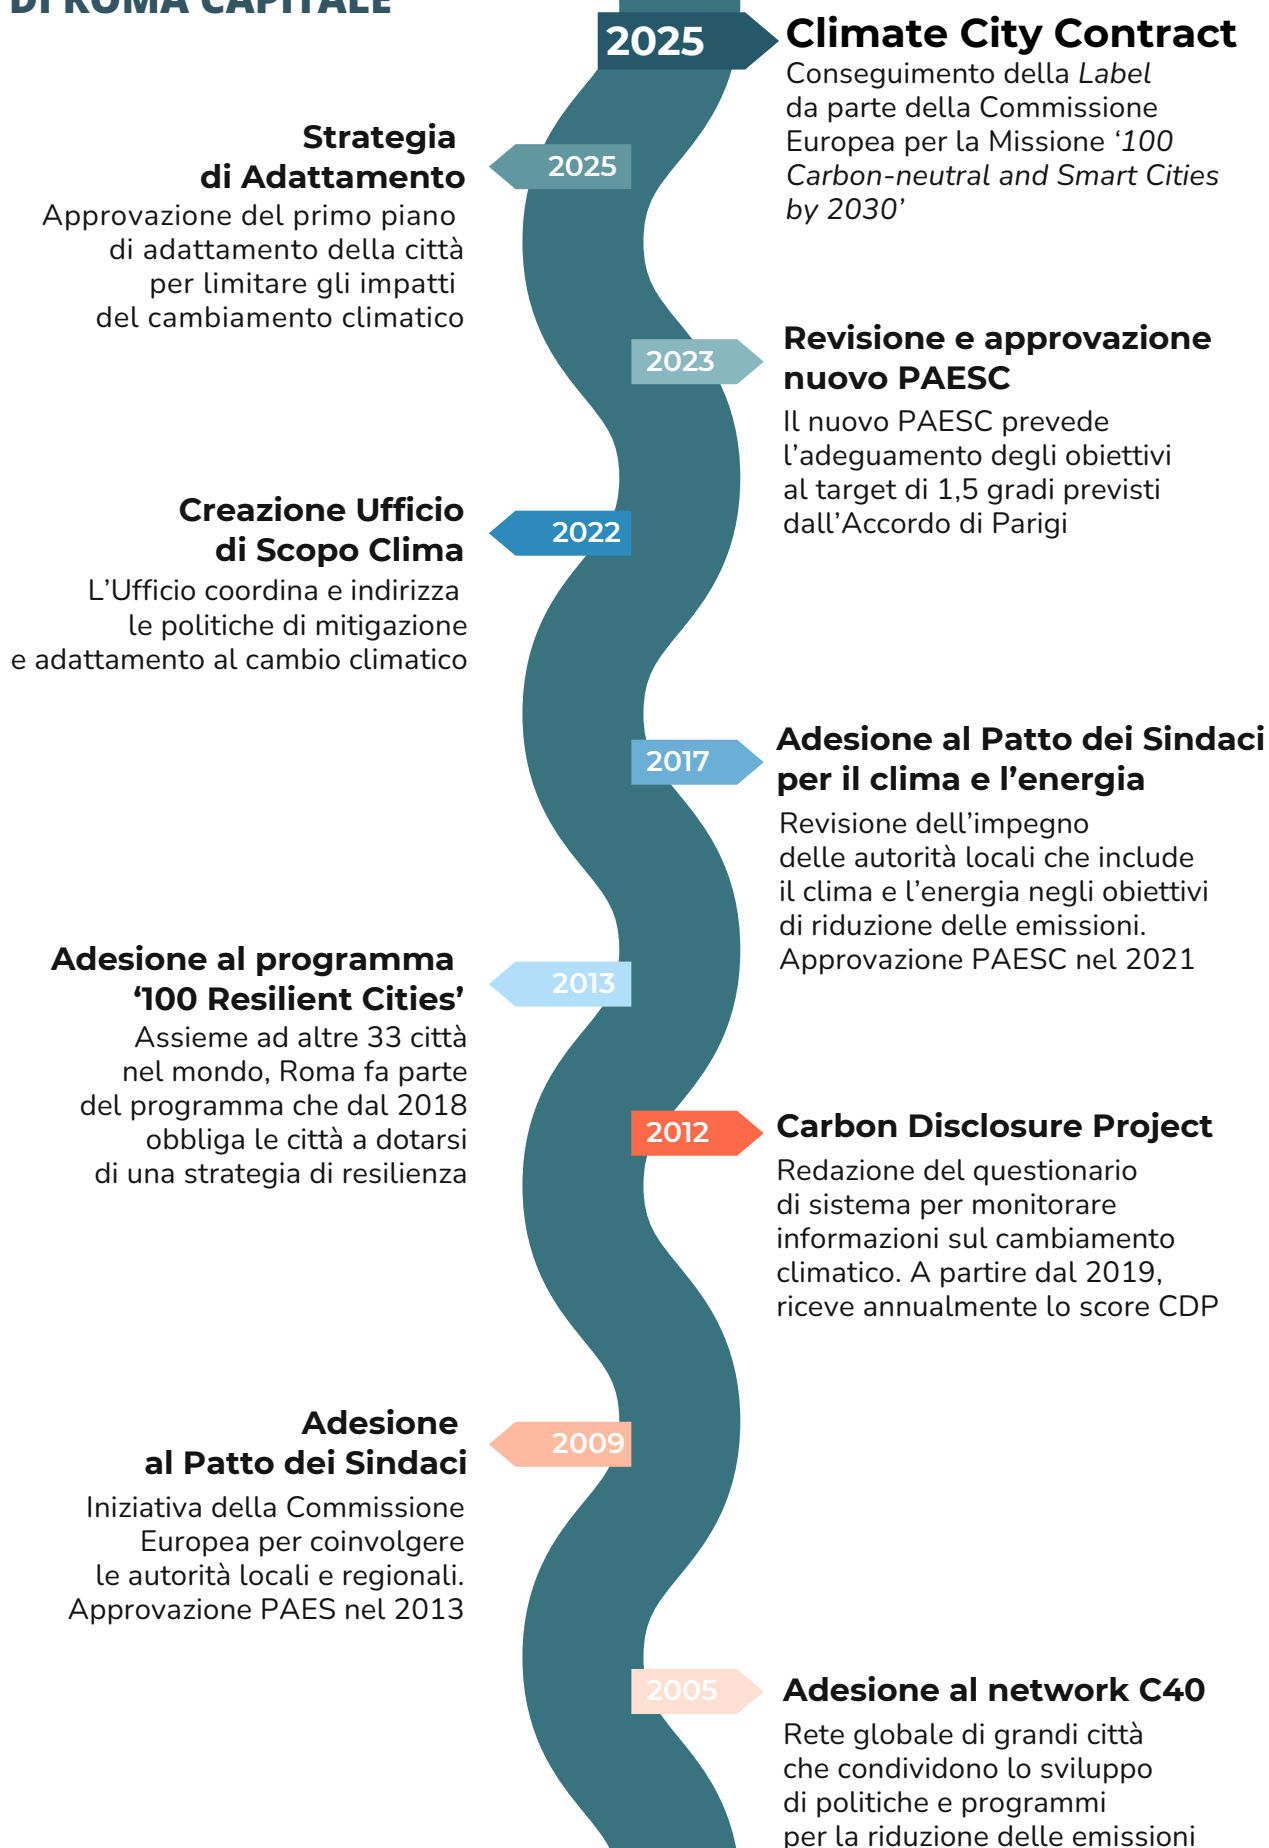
DI ROMA CAPITALE

2025
Climate City Contract
Conseguimento della *Label* da parte della Commissione Europea per la Missione ‘*100 Carbon-neutral and Smart Cities by 2030*’

2025
Strategia di Adattamento
Approvazione del primo piano di adattamento della città per limitare gli impatti del cambiamento climatico

2023
Revisione e approvazione nuovo PAESC
Il nuovo PAESC prevede l’adeguamento degli obiettivi al target di 1,5 gradi previsti dall’Accordo di Parigi

2022
Creazione Ufficio di Scopo Clima
L’Ufficio coordina e indirizza le politiche di mitigazione e adattamento al cambio climatico

2017
Adesione al Patto dei Sindaci per il clima e l’energia
Revisione dell’impegno delle autorità locali che include il clima e l’energia negli obiettivi di riduzione delle emissioni. Approvazione PAESC nel 2021

2013
Adesione al programma ‘100 Resilient Cities’
Assieme ad altre 33 città nel mondo, Roma fa parte del programma che dal 2018 obbliga le città a dotarsi di una strategia di resilienza

2012
Carbon Disclosure Project
Redazione del questionario di sistema per monitorare informazioni sul cambiamento climatico. A partire dal 2019, riceve annualmente lo score CDP

2009
Adesione al Patto dei Sindaci
Iniziativa della Commissione Europea per coinvolgere le autorità locali e regionali. Approvazione PAES nel 2013

2005
Adesione al network C40
Rete globale di grandi città che condividono lo sviluppo di politiche e programmi per la riduzione delle emissioni